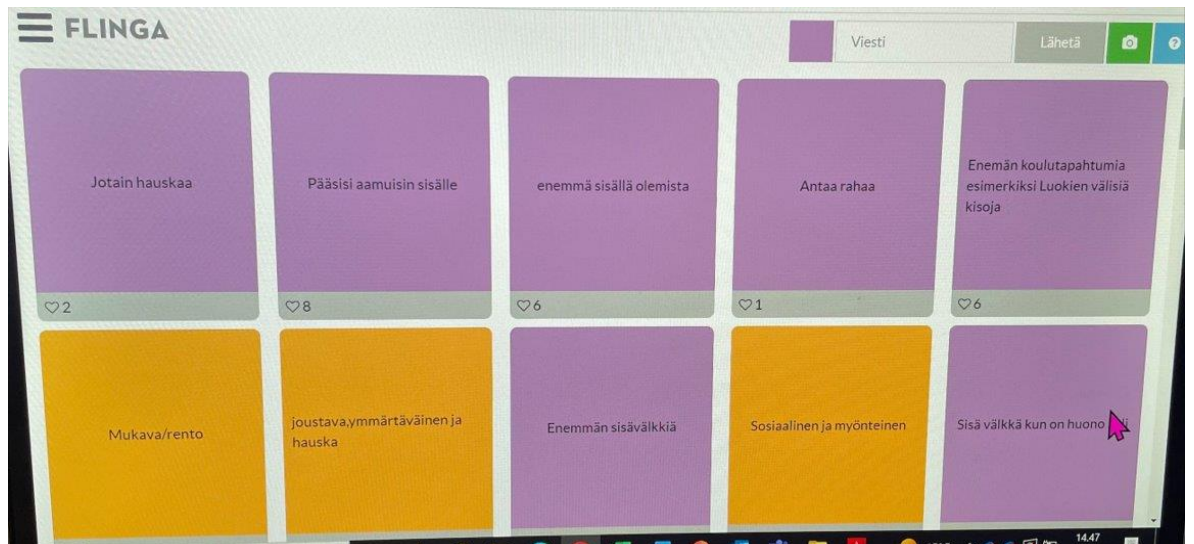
FLINGA

Viesti

Lähetä

Jotain hauskaa

♡2

Pääsisi aamuisin sisälle

♡8

enemmä sisällä olemista

♡6

Antaa rahaa

♡1

Enemän koulutapahtumia esimerkiksi Luokien välisiä kisoja

♡6

Mukava/rento

joustava,ymmärtäväinen ja hauska

Enemmän sisävälkkiä

Sosiaalinen ja myönteinen

Sisä välkkä kun on huono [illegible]

14.47